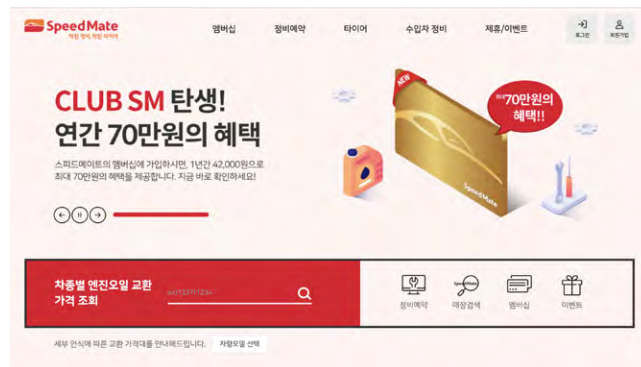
SpeedMate
차량 정비, 차량 관리까지

멤버십 정비예약 타이어 수입차 정비 제휴/이벤트

로그인 회원가입

CLUB SM 탄생!
연간 70만원의 혜택

스피드메이트의 멤버십에 가입하시면, 1년간 42,000원으로
최대 70만원의 혜택을 제공합니다. 지금 바로 확인하세요!

NEW

최대 70만원의 혜택!!

SpeedMate

차종별 엔진오일 교환 가격 조회

ex) 123가1234

정비예약 매장검색 멤버십 이벤트

세부 엔식에 따른 교환 가격대를 안내해드립니다. 차량모델 선택